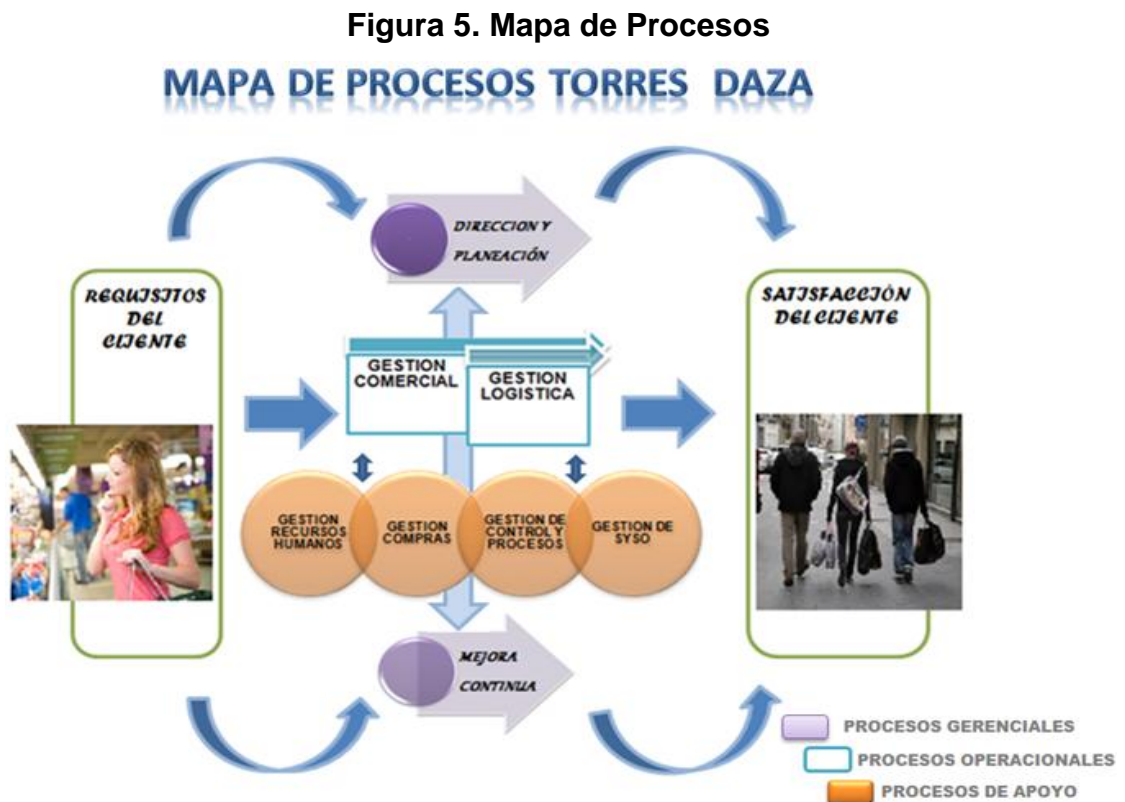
Figura 5. Mapa de Procesos

MAPA DE PROCESOS TORRES DAZA

DIRECCION Y PLANEACIÓN

REQUISITOS DEL CLIENTE

SATISFACCIÓN DEL CLIENTE

GESTION COMERCIAL

GESTION LOGISTICA

GESTION RECURSOS HUMANOS

GESTION COMPRAS

GESTION DE CONTROL Y PROCESOS

GESTION DE SYSO

MEJORA CONTINUA

PROCESOS GERENCIALES

PROCESOS OPERACIONALES

PROCESOS DE APOYO